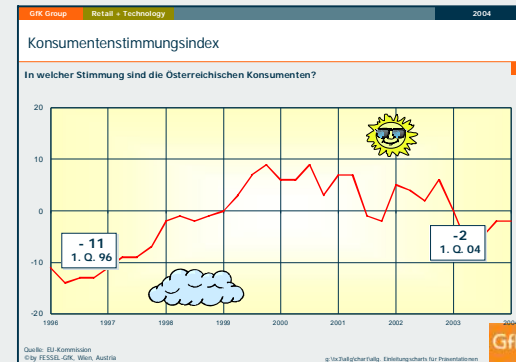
GfK Group Retail + Technology 2004

Konsumentenstimmungsindex

In welcher Stimmung sind die Österreichischen Konsumenten?

20
10
0
-10
-20

- 11
1. Q. 96

-2
1. Q. 04

1996 1997 1998 1999 2000 2001 2002 2003 2004

Quelle: EU-Kommission
©by FESSEL-GfK, Wien, Austria

g:\lx3\allg\chart\allg. Einleitungscharts für Präsentationen

GfK